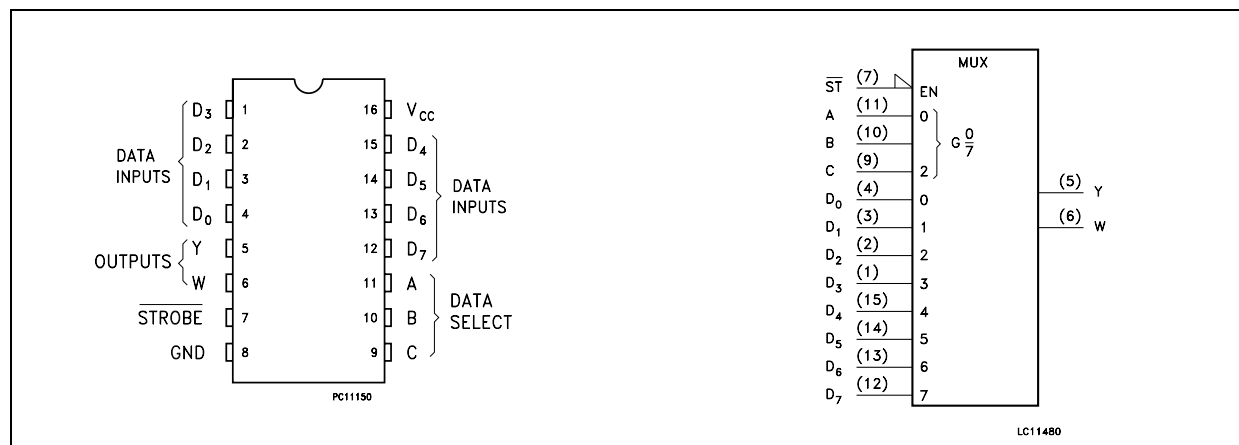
DATA INPUTS
$D_3$ 1
$D_2$ 2
$D_1$ 3
$D_0$ 4
OUTPUTS
Y 5
W 6
$\overline{STROBE}$ 7
GND 8

16 $V_{CC}$
15 $D_4$
14 $D_5$
13 $D_6$
12 $D_7$
DATA INPUTS
11 A
10 B
9 C
DATA SELECT

PC11150

MUX
$\overline{ST}$ (7) EN
A (11) 0
B (10)
C (9) 2
$G\frac{0}{7}$
$D_0$ (4) 0
$D_1$ (3) 1
$D_2$ (2) 2
$D_3$ (1) 3
$D_4$ (15) 4
$D_5$ (14) 5
$D_6$ (13) 6
$D_7$ (12) 7
(5) Y
(6) W

LC11480